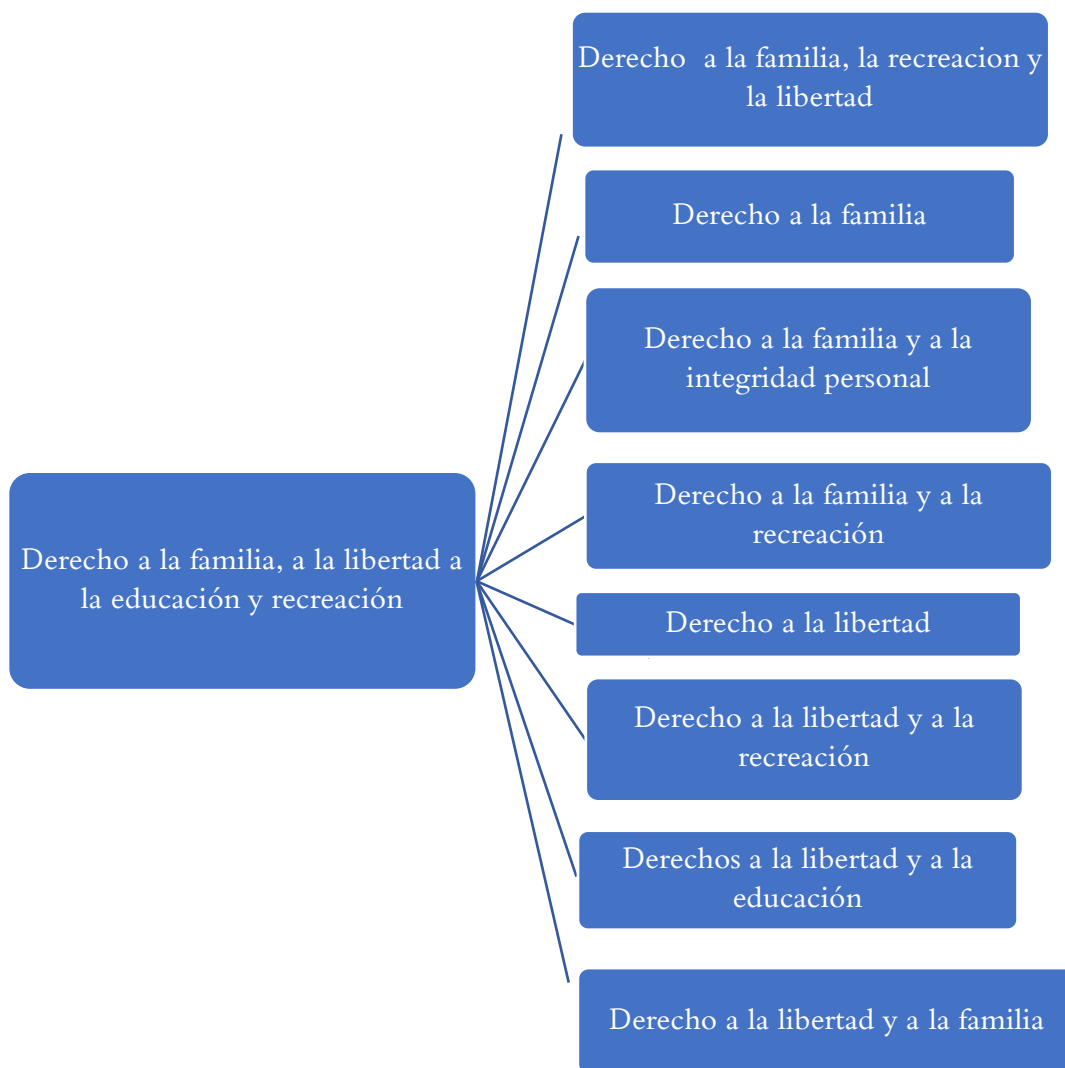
Derecho a la familia, a la libertad a la educación y recreación

Derecho a la familia, la recreacion y la libertad

Derecho a la familia

Derecho a la familia y a la integridad personal

Derecho a la familia y a la recreación

Derecho a la libertad

Derecho a la libertad y a la recreación

Derechos a la libertad y a la educación

Derecho a la libertad y a la familia